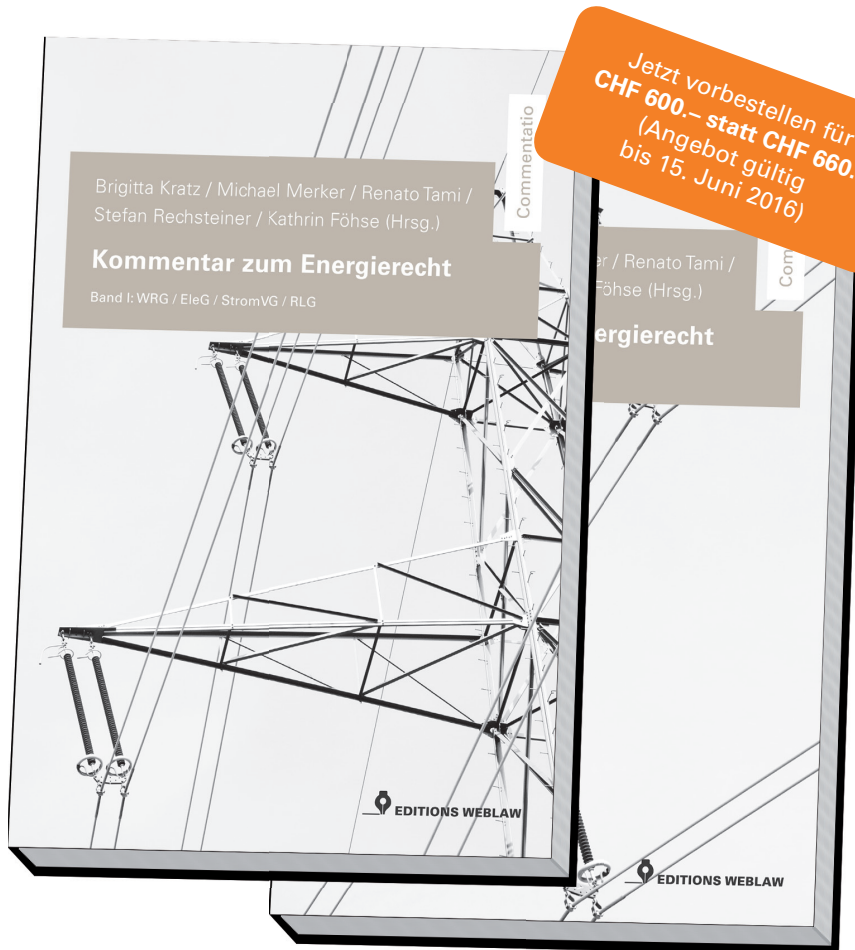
Jetzt vorbestellen für
CHF 600.– statt CHF 660.
(Angebot gültig
bis 15. Juni 2016)

Commentatio

Brigitta Kratz / Michael Merker / Renato Tami / Stefan Rechsteiner / Kathrin Föhse (Hrsg.)

Kommentar zum Energierecht

Band I: WRG / EleG / StromVG / RLG

EDITIONS WEBLAW

Com

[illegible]er / Renato Tami /
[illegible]Föhse (Hrsg.)

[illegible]ergierecht

EDITIONS WEBLAW